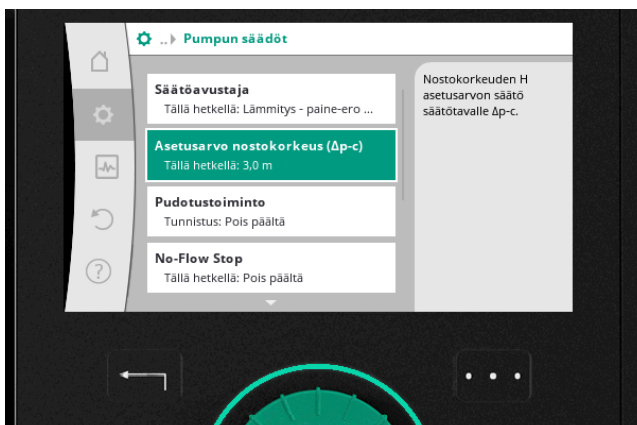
.. ▸ Pumpun säädöt

Säätöavustaja
Tällä hetkellä: Lämmitys - paine-ero ...

Asetusarvo nostokorkeus (Δp-c)
Tällä hetkellä: 3,0 m

Pudotustoiminto
Tunnistus: Pois päältä

No-Flow Stop
Tällä hetkellä: Pois päältä

Nostokorkeuden H asetusarvon säätö säätötavalle Δp-c.